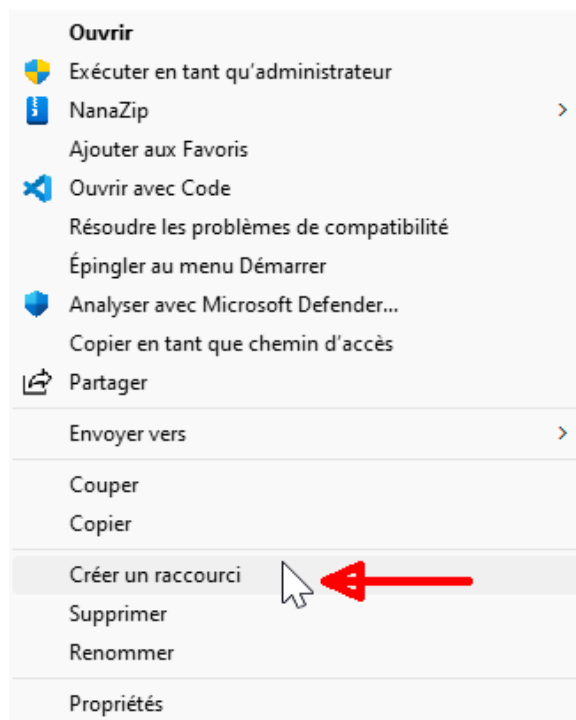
Ouvrir
Exécuter en tant qu'administrateur
NanaZip
Ajouter aux Favoris
Ouvrir avec Code
Résoudre les problèmes de compatibilité
Épingler au menu Démarrer
Analyser avec Microsoft Defender...
Copier en tant que chemin d'accès
Partager

Envoyer vers

Couper
Copier

Créer un raccourci
Supprimer
Renommer

Propriétés